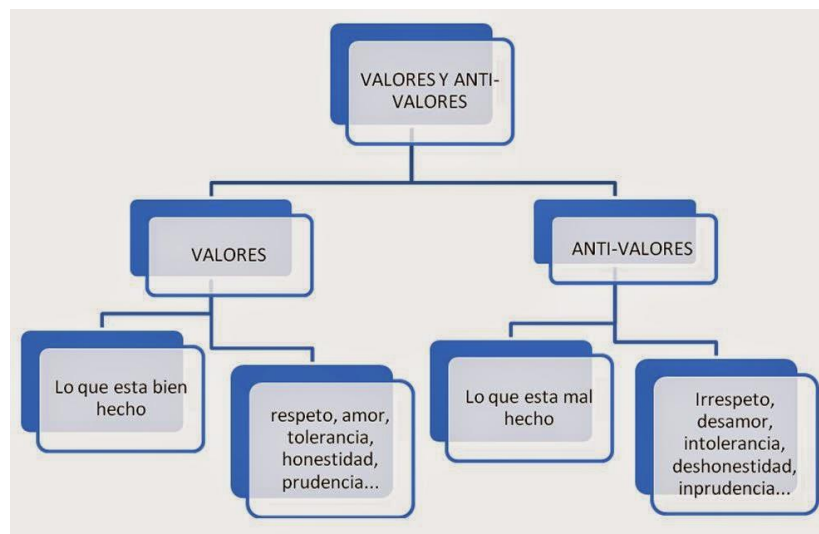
VALORES Y ANTI-VALORES

VALORES

ANTI-VALORES

Lo que esta bien hecho

respeto, amor, tolerancia, honestidad, prudencia...

Lo que esta mal hecho

Irrespeto, desamor, intolerancia, deshonestidad, inprudencia...